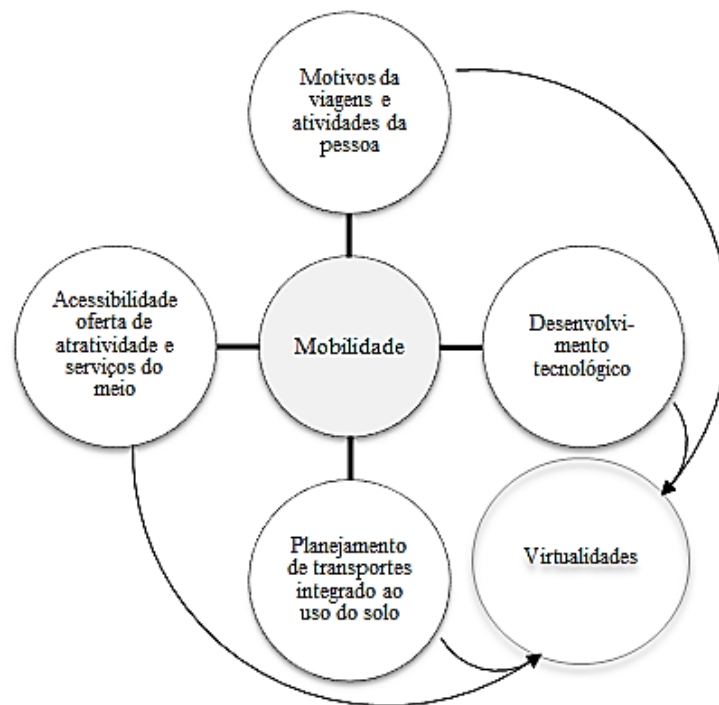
Motivos da viagens e atividades da pessoa

Acessibilidade oferta de atratividade e serviços do meio

Mobilidade

Desenvolvimento tecnológico

Planejamento de transportes integrado ao uso do solo

Virtualidades